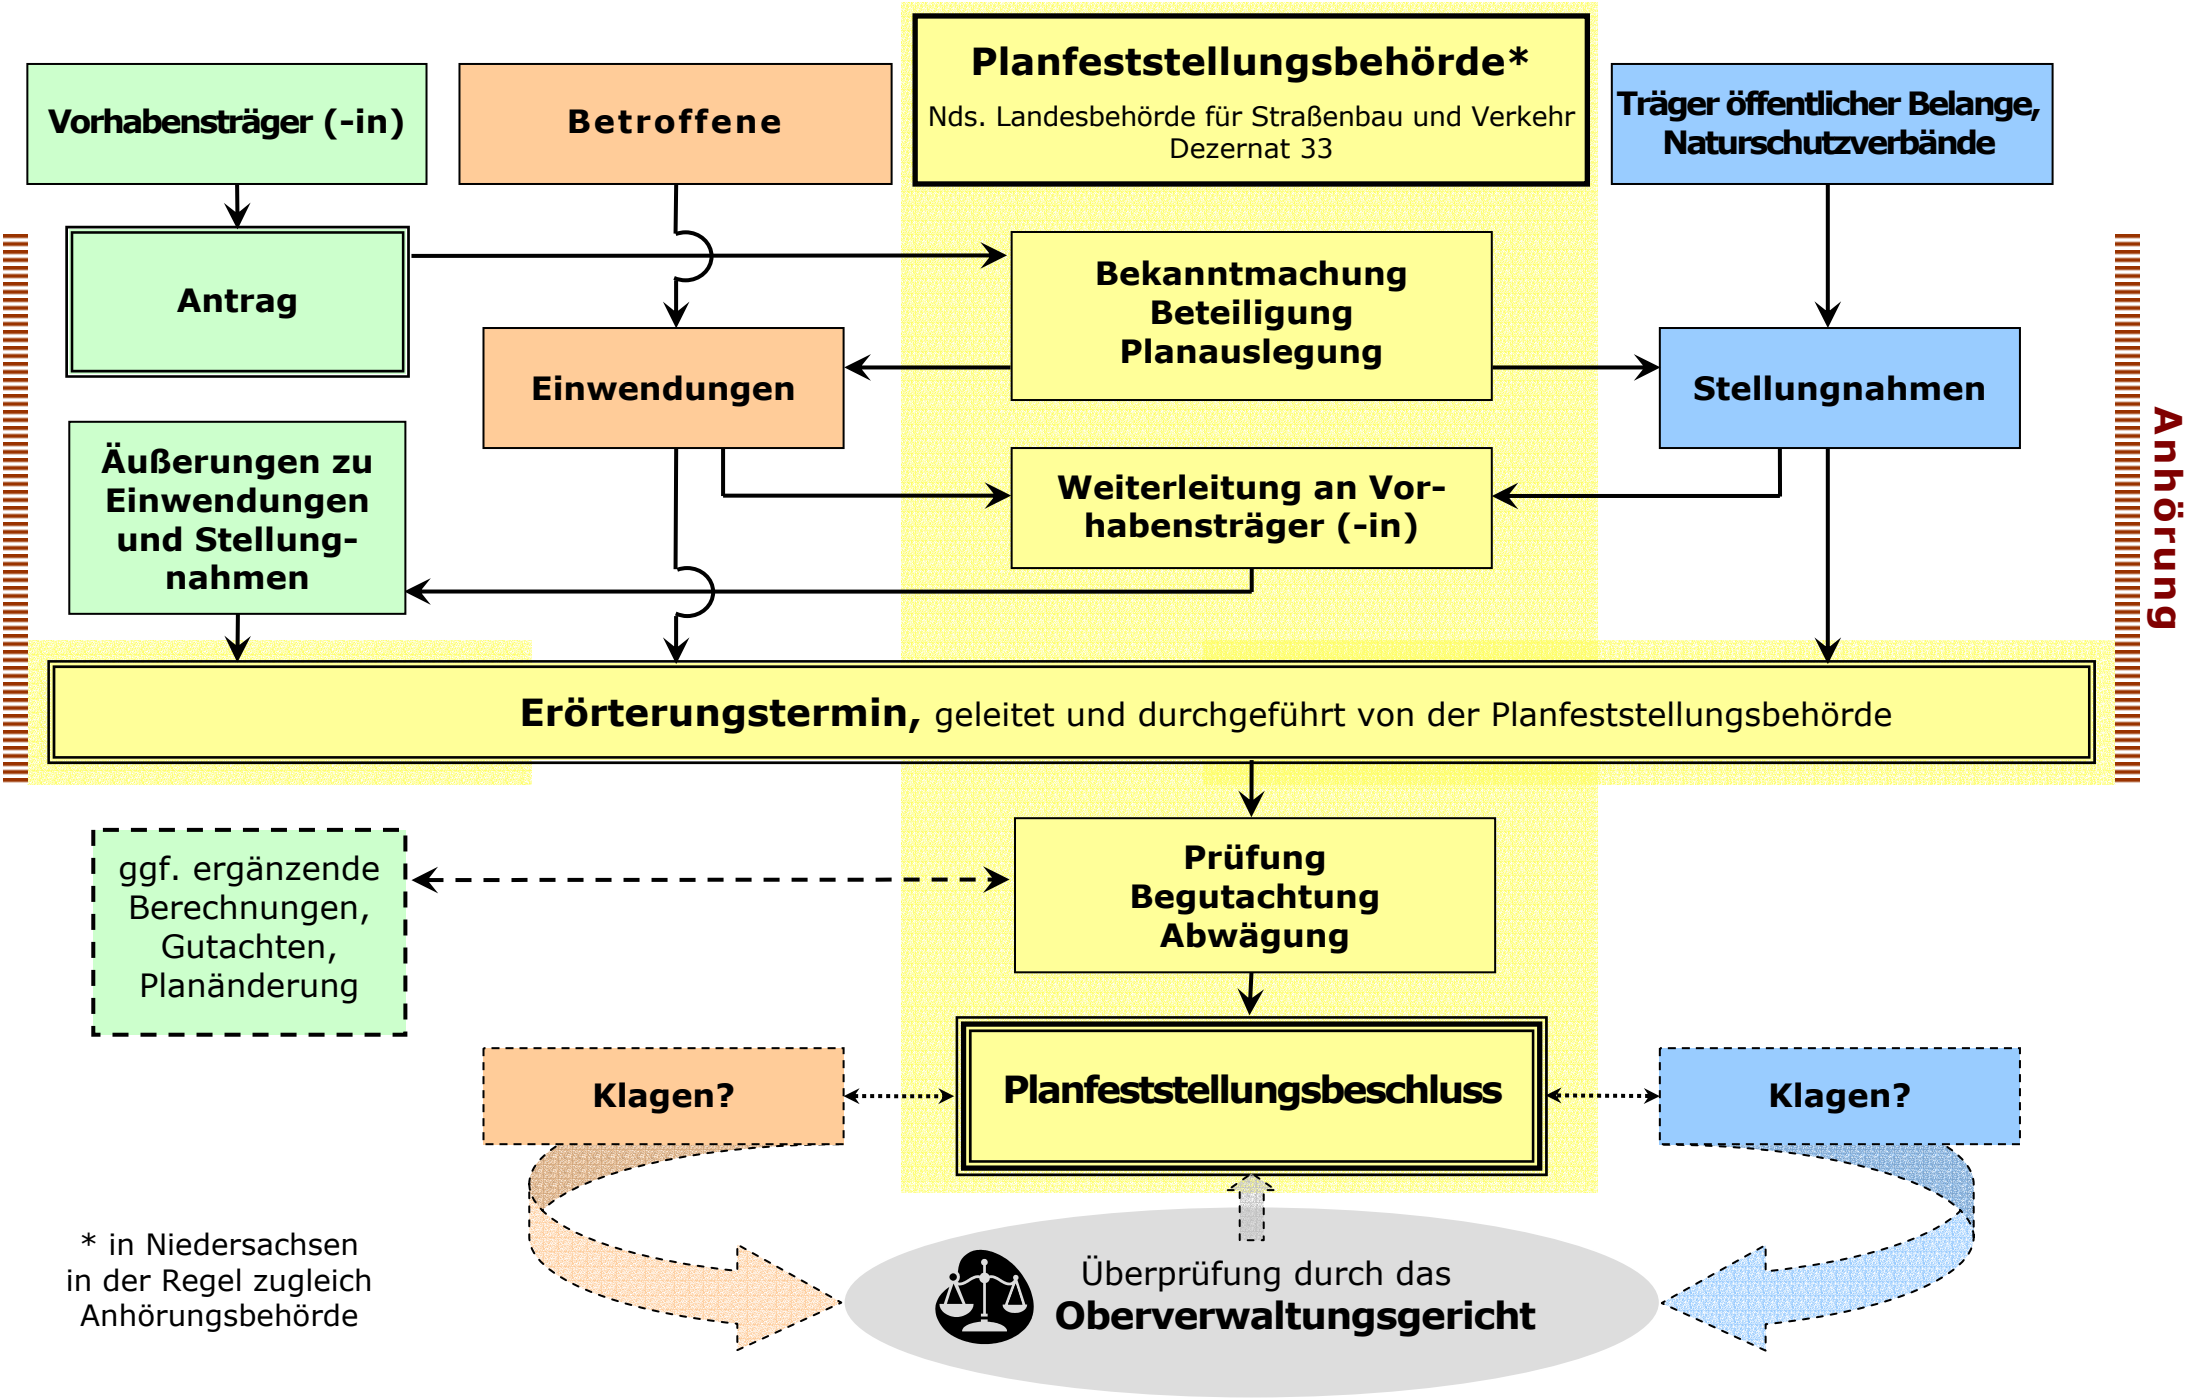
Vorhabensträger (-in)

Betroffene

Planfeststellungsbehörde*
Nds. Landesbehörde für Straßenbau und Verkehr
Dezernat 33

Träger öffentlicher Belange, Naturschutzverbände

Antrag

Bekanntmachung
Beteiligung
Planauslegung

Einwendungen

Stellungnahmen

Äußerungen zu Einwendungen und Stellungnahmen

Weiterleitung an Vorhabensträger (-in)

Anhörung

Erörterungstermin, geleitet und durchgeführt von der Planfeststellungsbehörde

ggf. ergänzende Berechnungen, Gutachten, Planänderung

Prüfung
Begutachtung
Abwägung

Klagen?

Planfeststellungsbeschluss

Klagen?

* in Niedersachsen in der Regel zugleich Anhörungsbehörde

Überprüfung durch das
Oberverwaltungsgericht